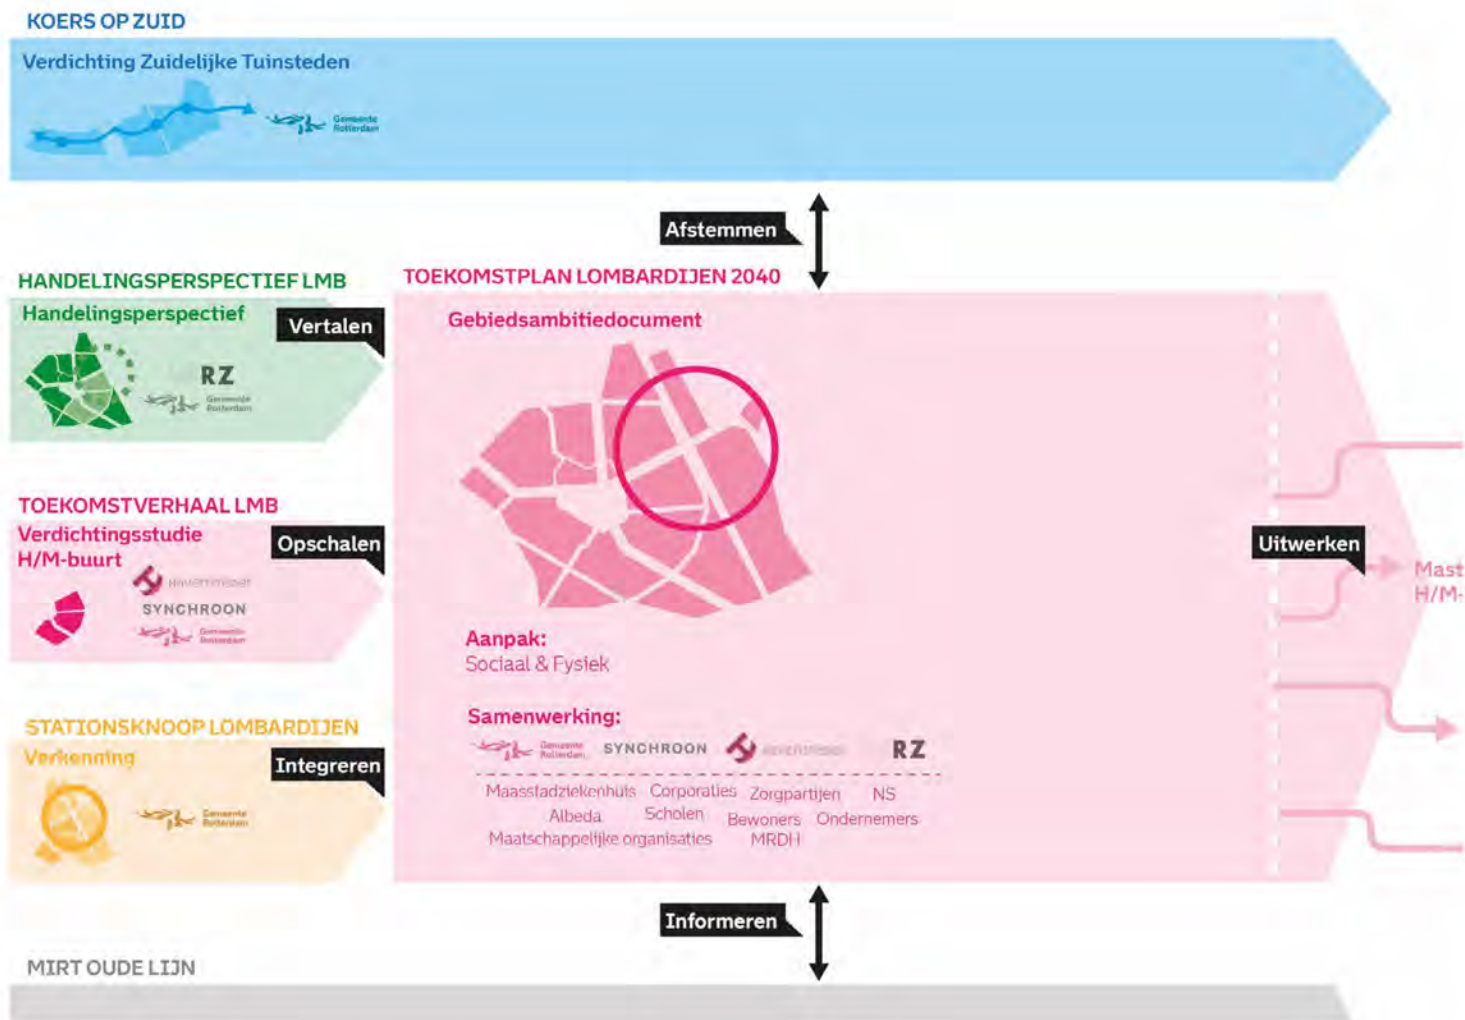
KOERS OP ZUID

Verdichting Zuidelijke Tuinsteden

Gemeente Rotterdam

Afstemmen

HANDELINGSPERSPECTIEF LMB

Handelingsperspectief

Vertalen

RZ

Gemeente Rotterdam

TOEKOMSTPLAN LOMBARDIJEN 2040

Gebiedsambitiedocument

TOEKOMSTVERHAAL LMB

Verdichtingsstudie H/M-buurt

Opschalen

Havensteder

SYNCHROON

Gemeente Rotterdam

Uitwerken

Mast H/M-

Aanpak:
Sociaal & Fysiek

Samenwerking:

Gemeente Rotterdam SYNCHROON Havensteder RZ

Maasstadziekenhuis Corporaties Zorgpartijen NS
Albeda Scholen Bewoners Ondernemers
Maatschappelijke organisaties MRDH

STATIONSKNOOP LOMBARDIJEN

Verkenning

Integreren

Gemeente Rotterdam

Informeren

MIRT OUDE LIJN